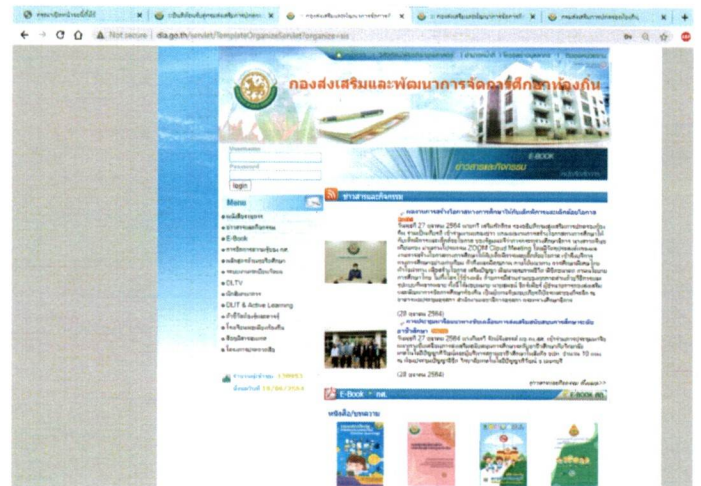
← → C ⌂ Not secure | dla.go.th/servlet/TemplateOrganizeServlet?organize=

กองส่งเสริมและพัฒนาการจัดการศึกษาท้องถิ่น

Username
Password
login

Menu

E-Book

DLTV

DLIT & Active Learning

ข่าวสารและกิจกรรม

(28 เมษายน 2564)

(28 เมษายน 2564)

E-Book - กศ.

หนังสือ/บทความ